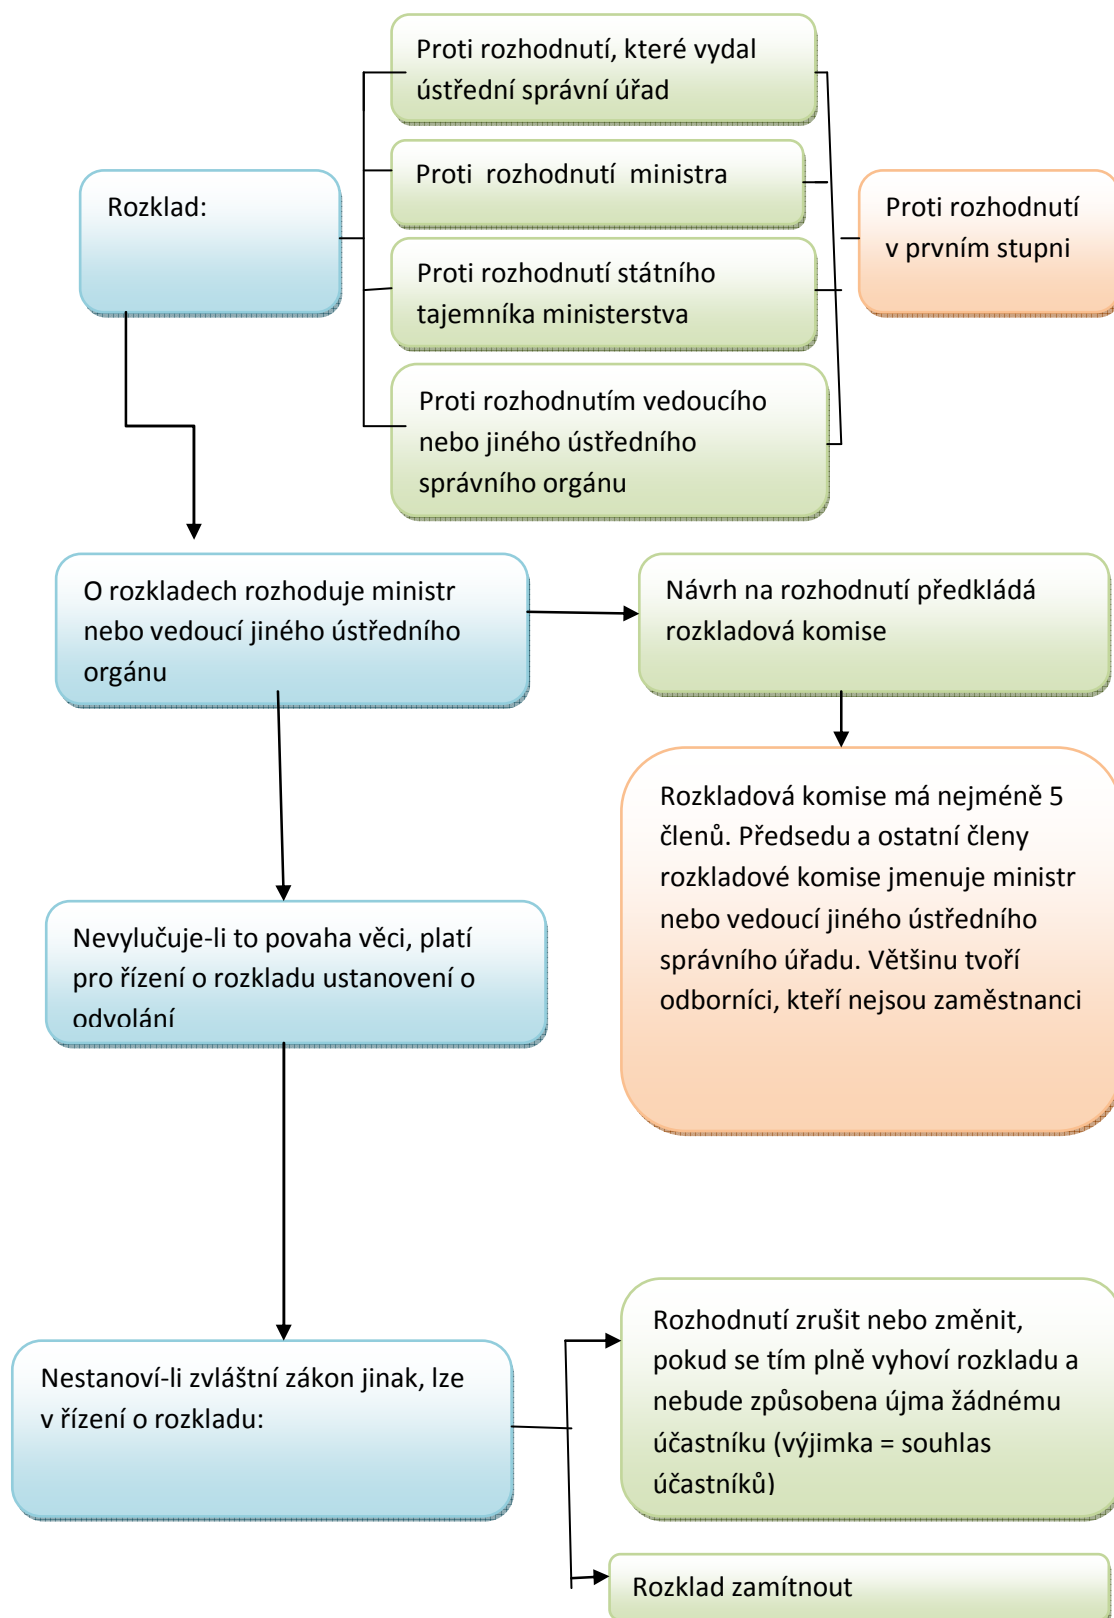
Rozklad:

Proti rozhodnutí, které vydal ústřední správní úřad

Proti rozhodnutí ministra

Proti rozhodnutí státního tajemníka ministerstva

Proti rozhodnutím vedoucího nebo jiného ústředního správního orgánu

Proti rozhodnutí v prvním stupni

O rozkladech rozhoduje ministr nebo vedoucí jiného ústředního orgánu

Návrh na rozhodnutí předkládá rozkladová komise

Rozkladová komise má nejméně 5 členů. Předsedu a ostatní členy rozkladové komise jmenuje ministr nebo vedoucí jiného ústředního správního úřadu. Většinu tvoří odborníci, kteří nejsou zaměstnanci

Nevylučuje-li to povaha věci, platí pro řízení o rozkladu ustanovení o odvolání

Nestanoví-li zvláštní zákon jinak, lze v řízení o rozkladu:

Rozhodnutí zrušit nebo změnit, pokud se tím plně vyhoví rozkladu a nebude způsobena újma žádnému účastníku (výjimka = souhlas účastníků)

Rozklad zamítnout